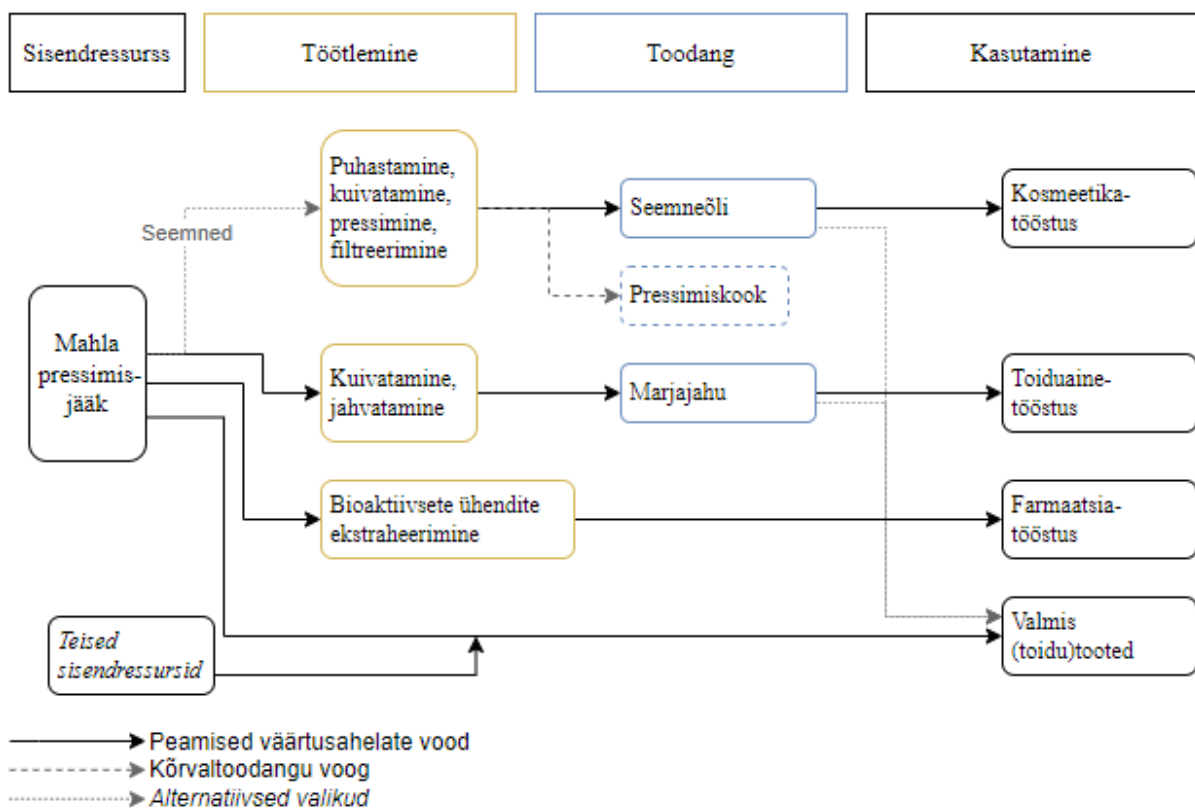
Sisendressurss

Töötlemine

Toodang

Kasutamine

Seemned

Puhastamine, kuivatamine, pressimine, filtreerimine

Seemneõli

Kosmeetikatööstus

Pressimiskook

Mahla pressimisjääk

Kuivatamine, jahvatamine

Marjajahu

Toiduainetööstus

Bioaktiivsete ühendite ekstraheerimine

Farmaatsiatööstus

Valmis (toidu)tooted

Teised sisendressursid

Peamised väärtusahelate vood

Kõrvaltoodangu voog

Alternatiivsed valikud